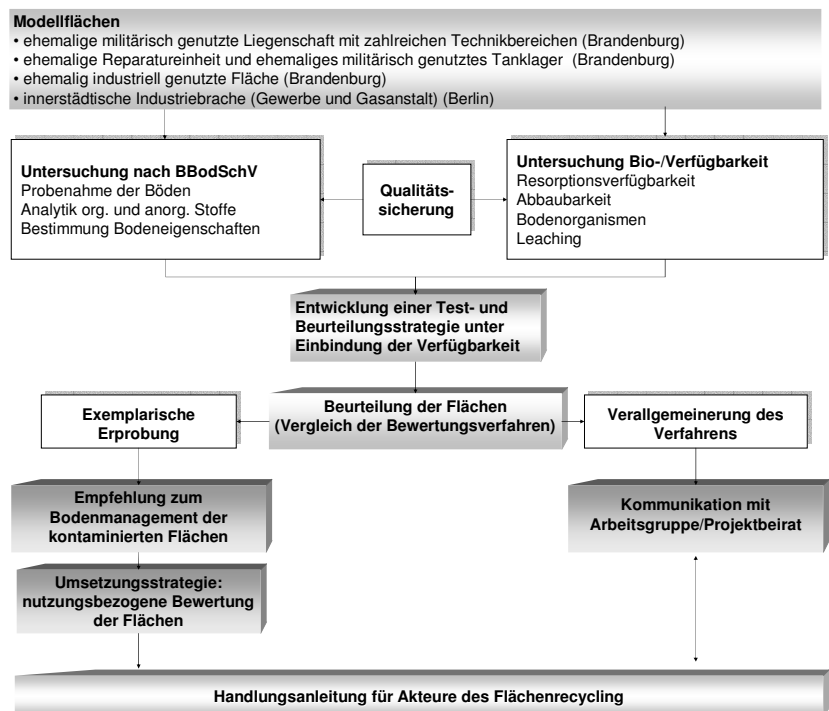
**Modellflächen**
• ehemalige militärisch genutzte Liegenschaft mit zahlreichen Technikbereichen (Brandenburg)
• ehemalige Reparatureinheit und ehemaliges militärisch genutztes Tanklager (Brandenburg)
• ehemalig industriell genutzte Fläche (Brandenburg)
• innerstädtische Industriebrache (Gewerbe und Gasanstalt) (Berlin)

**Untersuchung nach BBodSchV**
Probenahme der Böden
Analytik org. und anorg. Stoffe
Bestimmung Bodeneigenschaften

**Qualitätssicherung**

**Untersuchung Bio-/Verfügbarkeit**
Resorptionsverfügbarkeit
Abbaubarkeit
Bodenorganismen
Leaching

**Entwicklung einer Test- und Beurteilungsstrategie unter Einbindung der Verfügbarkeit**

**Exemplarische Erprobung**

**Beurteilung der Flächen (Vergleich der Bewertungsverfahren)**

**Verallgemeinerung des Verfahrens**

**Empfehlung zum Bodenmanagement der kontaminierten Flächen**

**Kommunikation mit Arbeitsgruppe/Projektbeirat**

**Umsetzungsstrategie: nutzungsbezogene Bewertung der Flächen**

**Handlungsanleitung für Akteure des Flächenrecycling**